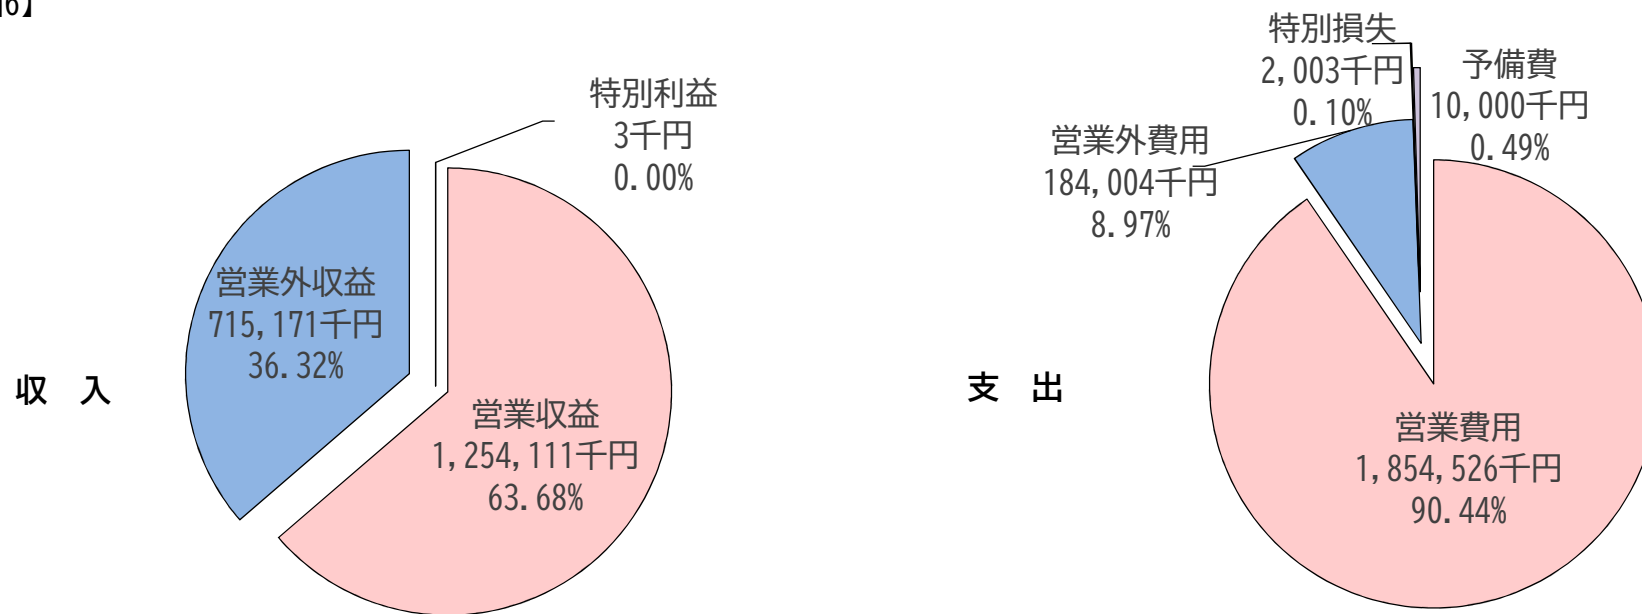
6】

収　入

特別利益
3千円
0.00%

営業外収益
715,171千円
36.32%

営業収益
1,254,111千円
63.68%

支　出

特別損失
2,003千円
0.10%

予備費
10,000千円
0.49%

営業外費用
184,004千円
8.97%

営業費用
1,854,526千円
90.44%